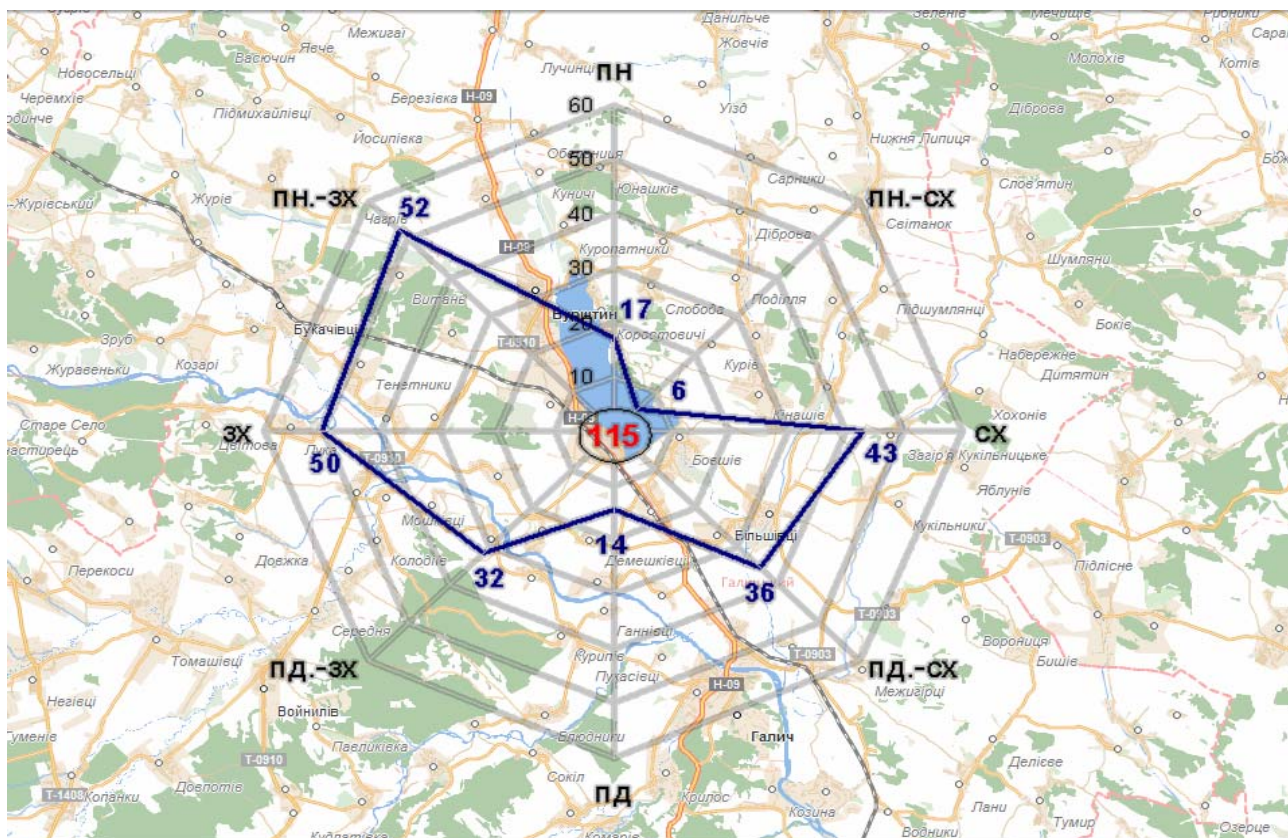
ПН
60
50
40
30
20
10
ПН.-ЗХ
52
ПН.-СХ
17
6
ЗХ
115
СХ
50
43
14
32
36
ПД.-ЗХ
ПД.-СХ
ПД

Данильче
Жовчів
Зелене
Мечище
Рогатин
Межигаї
Васючин
Явче
Лучинці
Новосельці
Черемхів
Березівка
H-09
Узд
Молохів
Котів
Підмихайлівці
Діброва
Йосипівка
Обельниця
Нижня Липиця
Журівський
Журів
Чагрів
Кунинчі
Юнашків
Сарники
Слов'ятин
Світанок
H-09
Куропатники
Діброва
Шумляни
Витань
Бурштин
Слобода
Поділля
Букачівці
Коростовичі
Підшумлянці
Зруб
T-0910
Курів
Бокі
Журавеньки
Козарі
Набережне
Тенетники
Дитятин
Юнашів
Старе Село
Хохонів
Цвітова
Лука
Загір'я Кукільницьке
T-0910
Боєшів
Яблунів
Кукільники
T-0903
Мошківці
Більшівці
Колодіє
Перекоси
Довжка
Демешківці
Галицький
Підлісне
Середня
Ганнівці
T-0903
Воронція
Томашівці
Курипів
T-0903
Бишів
Пукасівці
H-09
Межигірці
Негівці
Войнилів
Блюдники
Галич
Павликівка
T-0910
Делієве
Сокіл
T-1408
Колапки
Довпотів
Крилос
Козина
Лани
Тумир
Озерце
Кудлатівка
Комарів
Водники